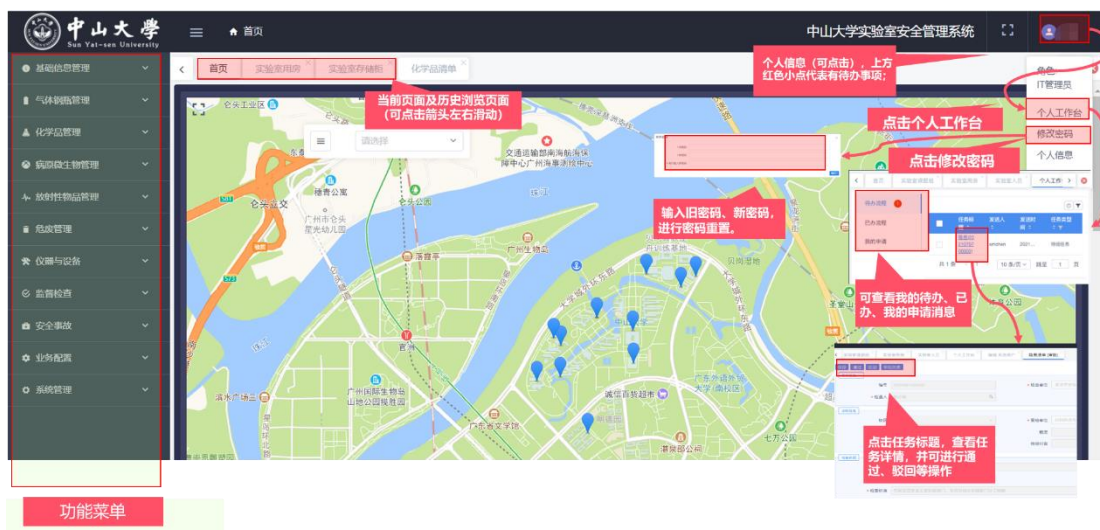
中山大學
Sun Yat-sen University

首页

中山大学实验室安全管理系统

基础信息管理
气体钢瓶管理
化学品管理
病原微生物管理
放射性物品管理
危废管理
仪器与设备
监督检查
安全事故
业务配置
系统管理

功能菜单

首页 | 实验室房间 | 实验室存储柜 | 化学品清单

当前页面及历史浏览页面（可点击箭头左右滑动）

请选择

个人信息（可点击），上方红色小点代表有待办事项；

角色
IT管理员
个人工作台
修改密码
个人信息

点击个人工作台

点击修改密码

输入旧密码、新密码，进行密码重置。

待办流程
已办流程
我的申请

可查看我的待办、已办、我的申请消息

点击任务标题，查看任务详情，并可进行通过、驳回等操作

仑头立交
仑头公园
广州市仑头星光幼儿园
落霞平
广州生物岛
广州国际生物岛山地公园观景园
滨水广场公园
广州市委党校
诚信百货超市
七万公园
澳督座公园
交通运输部南海航海保障中心广州海事测绘中心
贝岗港地
广东外语外贸大学(南校区)
官洲